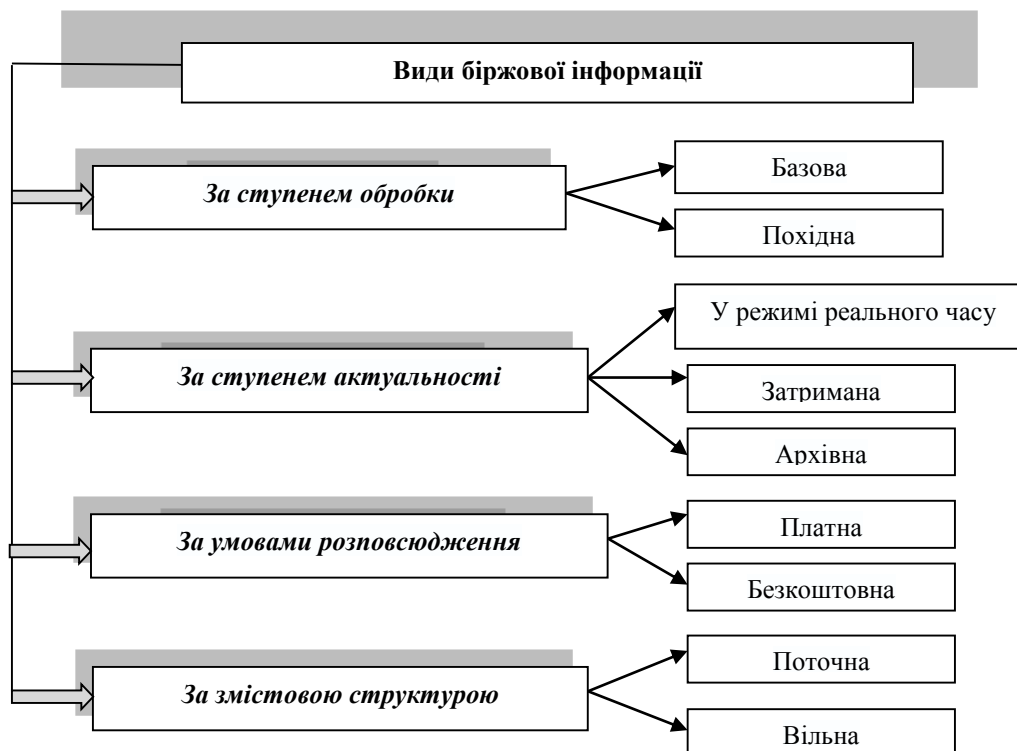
Види біржової інформації

За ступенем обробки

Базова

Похідна

За ступенем актуальності

У режимі реального часу

Затримана

Архівна

За умовами розповсюдження

Платна

Безкоштовна

За змістовою структурою

Поточна

Вільна